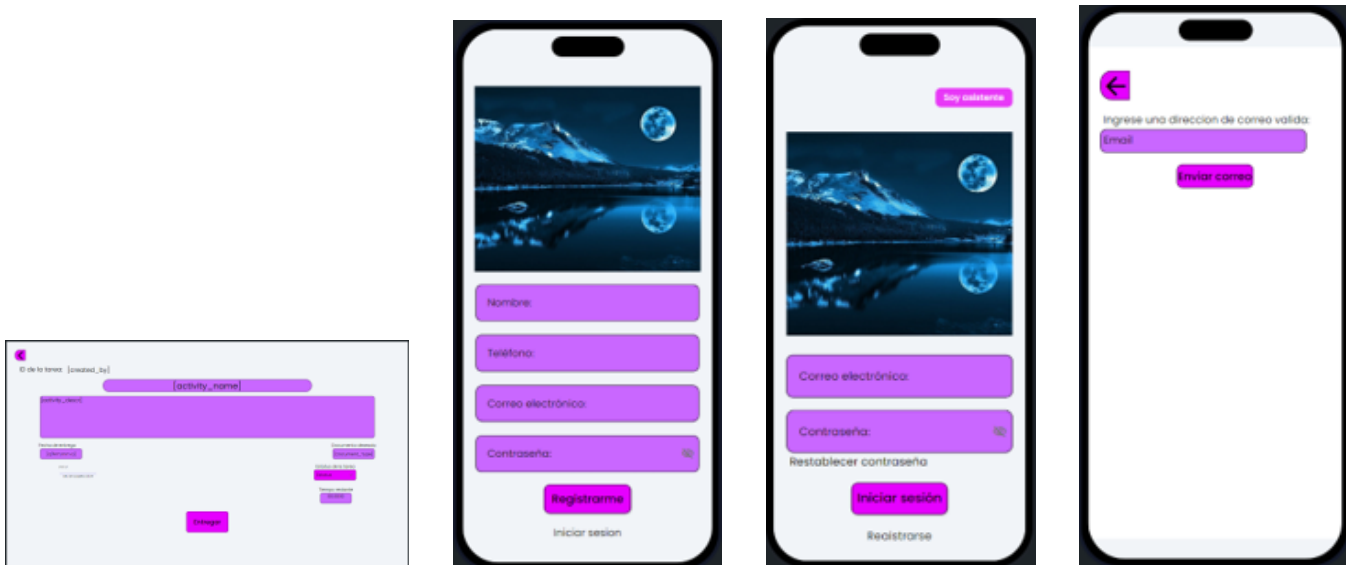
ID de la tarea: [created_by]

[activity_name]

[activity_descr]

Fecha de entrega

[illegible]

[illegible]

Documento deseado

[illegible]

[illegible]

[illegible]

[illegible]

Entregar

Nombre:

Teléfono:

Correo electrónico:

Contraseña:

Registrarme

Iniciar sesion

Soy asistente

Correo electrónico:

Contraseña:

Restablecer contraseña

Iniciar sesión

Registrarse

Ingrese una direccion de correo valida:

Email

Enviar correo